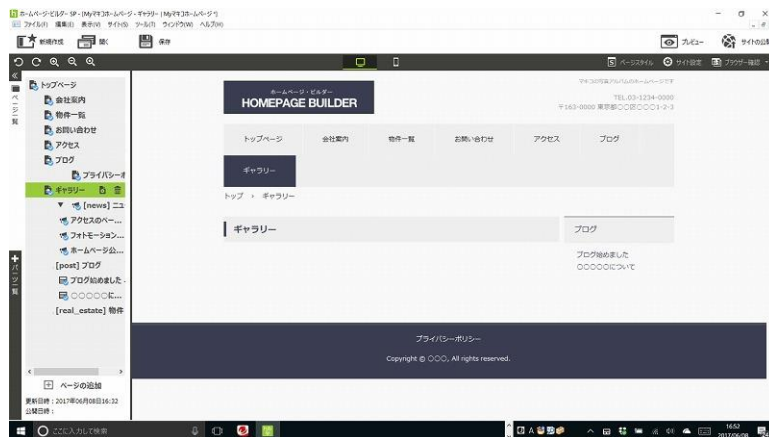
ホームページ・ビルダー SP - [Myマキコホームページ - ギャラリー | Myマキコホームページ]
ファイル(F) 編集(E) 表示(V) サイト(S) ツール(T) ウィンドウ(W) ヘルプ(H)

新規作成 開く 保存 プレビュー サイトの公

ページスタイル サイト設定 ブラウザー確認

ページ一覧

トップページ
会社案内
物件一覧
お問い合わせ
アクセス
ブログ
プライバシー
ギャラリー
[news] ニュ
アクセスのペー...
フォトモーション...
ホームページ公...
[post] ブログ
ブログ始めました...
○○○○○に...
[real_estate] 物件

パーツ一覧

ページの追加
更新日時：2017年06月08日16:32
公開日時：

ホームページ・ビルダー
HOMEPAGE BUILDER

マキコの写真アルバムのホームページです
TEL.03-1234-0000
〒163-0000 東京都○○区○○○1-2-3

トップページ 会社案内 物件一覧 お問い合わせ アクセス ブログ
ギャラリー

トップ › ギャラリー

ギャラリー

ブログ
ブログ始めました
○○○○○について

プライバシーポリシー
Copyright © ○○○. All rights reserved.

ここに入力して検索
16:52
2017/06/08